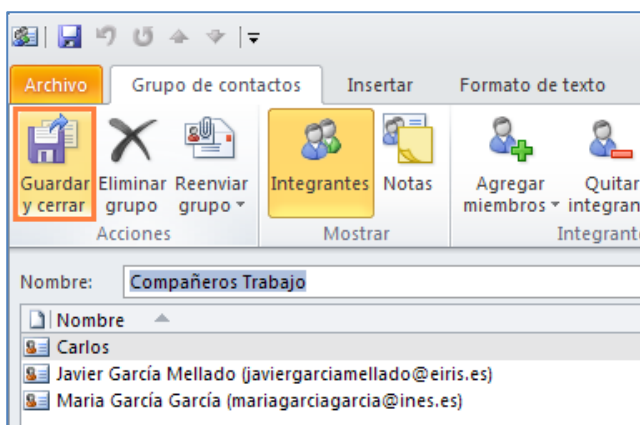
Archivo
Grupo de contactos
Insertar
Formato de texto

Guardar y cerrar
Eliminar grupo
Reenviar grupo
Acciones

Integrantes
Notas
Mostrar

Agregar miembros
Quitar integran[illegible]
Integrant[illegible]

Nombre: Compañeros Trabajo

Nombre
Carlos
Javier García Mellado (javiergarciamellado@eiris.es)
Maria García García (mariagarciagarcia@ines.es)